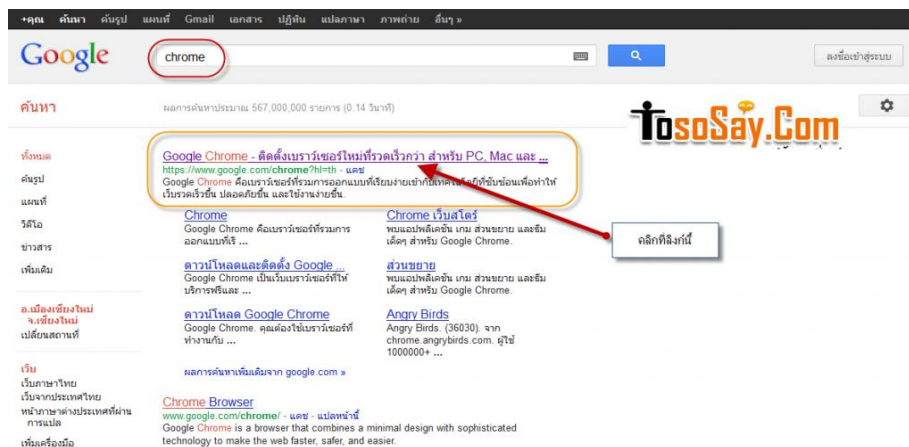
+คุณ ค้นหา ค้นรูป แผนที่ Gmail เอกสาร ปฏิทิน แปลภาษา ภาพถ่าย อื่นๆ »

Google chrome

ลงชื่อเข้าสู่ระบบ

ค้นหา

ผลการค้นหาประมาณ 567,000,000 รายการ (0.14 วินาที)

TosoSay.Com

ทั้งหมด
ค้นรูป
แผนที่
วิดีโอ
ข่าวสาร
เพิ่มเติม

อ.เมืองเชียงใหม่ จ.เชียงใหม่
เปลี่ยนสถานที่

เว็บ
เว็บภาษาไทย
เว็บจากประเทศไทย
หน้าภาษาต่างประเทศที่ผ่านการแปล
เพิ่มเครื่องมือ

Google Chrome - ติดตั้งเบราว์เซอร์ใหม่ที่รวดเร็วกว่า สำหรับ PC, Mac และ ...
https://www.google.com/chrome?hl=th - แคช
Google Chrome คือเบราว์เซอร์ที่รวมการออกแบบที่เรียบง่ายเข้ากับเทคโนโลยีที่ซับซ้อนเพื่อทำให้เว็บรวดเร็วขึ้น ปลอดภัยขึ้น และใช้งานง่ายขึ้น

คลิกที่ลิงก์นี้

Chrome
Google Chrome คือเบราว์เซอร์ที่รวมการออกแบบที่เรี ...

Chrome เว็บสโตร์
พบแอปพลิเคชัน เกม ส่วนขยาย และธีมเด็ดๆ สำหรับ Google Chrome.

ดาวน์โหลดและติดตั้ง Google ...
Google Chrome เป็นเว็บเบราว์เซอร์ที่ให้บริการฟรีและ ...

ส่วนขยาย
พบแอปพลิเคชัน เกม ส่วนขยาย และธีมเด็ดๆ สำหรับ Google Chrome.

ดาวน์โหลด Google Chrome
Google Chrome. คุณต้องใช้เบราว์เซอร์ที่ทำงานกับ ...

Angry Birds
Angry Birds. (36030). จาก chrome.angrybirds.com. ผู้ใช้ 1000000+ ...

ผลการค้นหาเพิ่มเติมจาก google.com »

Chrome Browser
www.google.com/chrome/ - แคช - แปลหน้านี้
Google Chrome is a browser that combines a minimal design with sophisticated technology to make the web faster, safer, and easier.